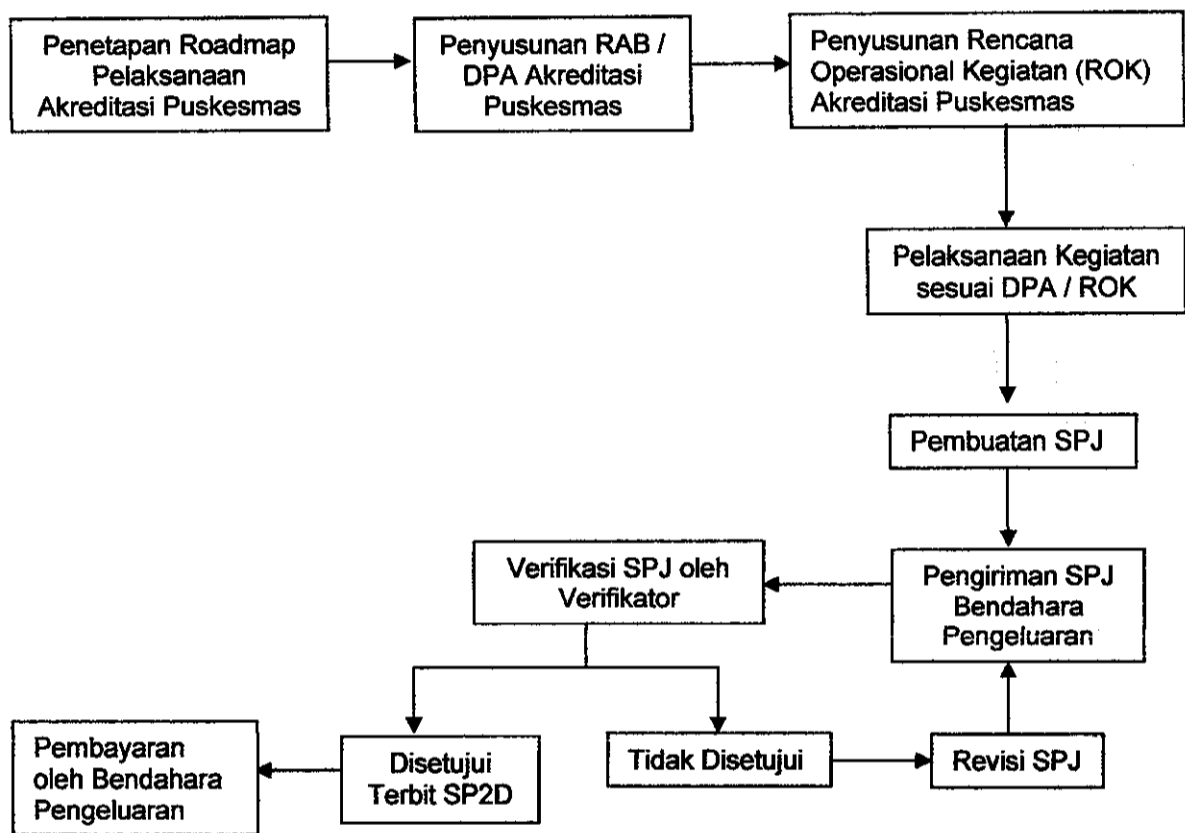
Penetapan Roadmap Pelaksanaan Akreditasi Puskesmas

Penyusunan RAB / DPA Akreditasi Puskesmas

Penyusunan Rencana Operasional Kegiatan (ROK) Akreditasi Puskesmas

Pelaksanaan Kegiatan sesuai DPA / ROK

Pembuatan SPJ

Pengiriman SPJ Bendahara Pengeluaran

Verifikasi SPJ oleh Verifikator

Disetujui Terbit SP2D

Tidak Disetujui

Revisi SPJ

Pembayaran oleh Bendahara Pengeluaran